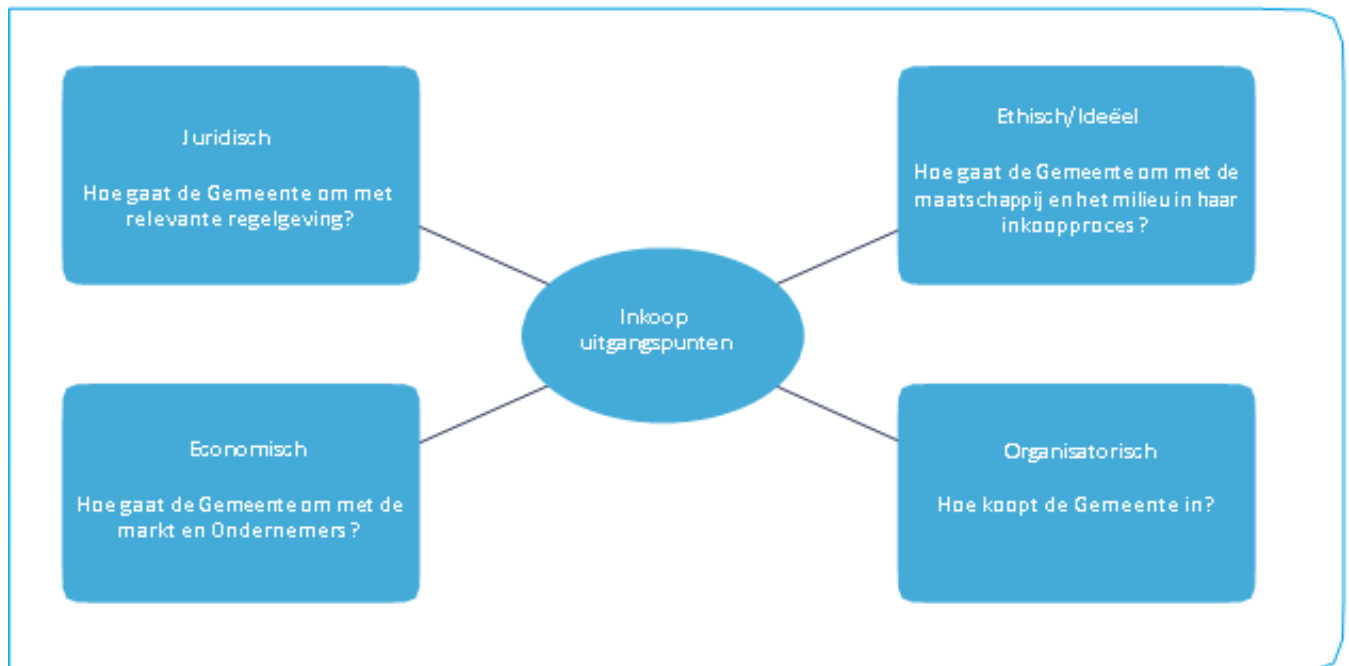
Juridisch

Hoe gaat de Gemeente om met relevante regelgeving?

Ethisch/Ideëel

Hoe gaat de Gemeente om met de maatschappij en het milieu in haar inkoopproces?

Inkoop uitgangspunten

Economisch

Hoe gaat de Gemeente om met de markt en Ondernemers?

Organisatorisch

Hoe koopt de Gemeente in?